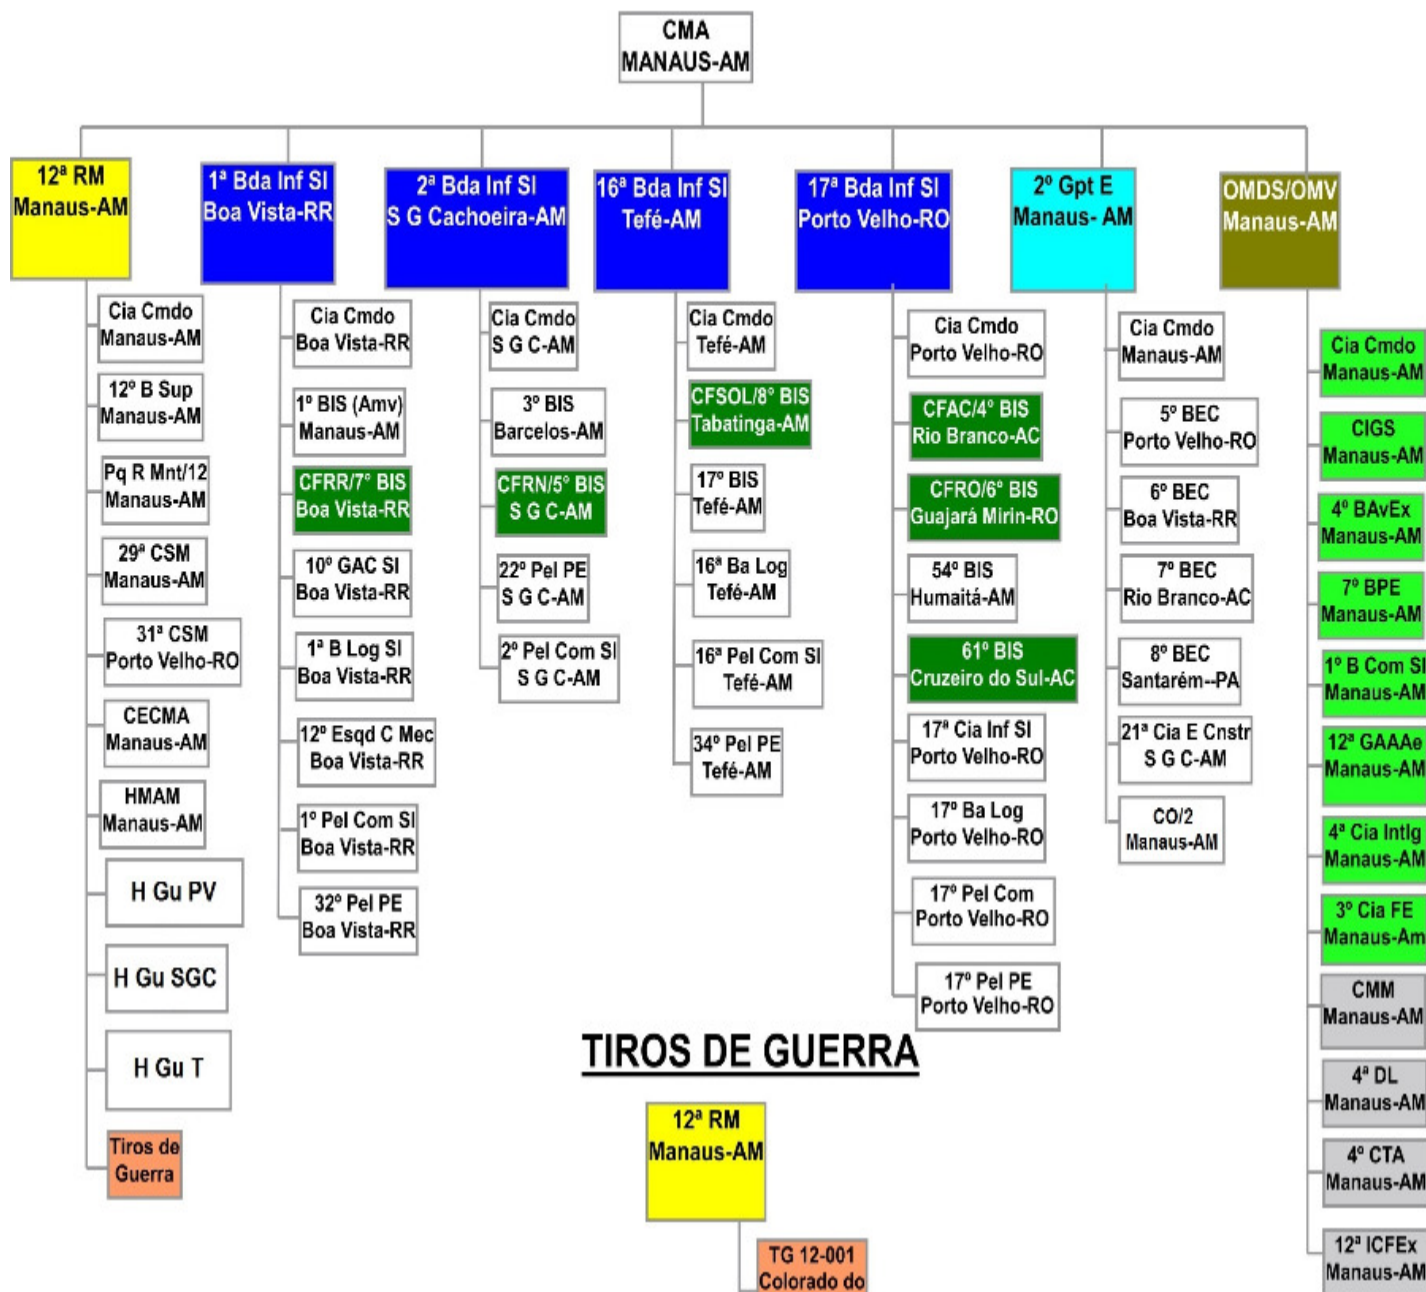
CMA
MANAUS-AM

12ª RM
Manaus-AM

Cia Cmdo
Manaus-AM

12º B Sup
Manaus-AM

Pq R Mnt/12
Manaus-AM

29ª CSM
Manaus-AM

31ª CSM
Porto Velho-RO

CECMA
Manaus-AM

HMAM
Manaus-AM

H Gu PV

H Gu SGC

H Gu T

Tiros de Guerra

1ª Bda Inf Sl
Boa Vista-RR

Cia Cmdo
Boa Vista-RR

1º BIS (Amv)
Manaus-AM

CFRR/7º BIS
Boa Vista-RR

10º GAC Sl
Boa Vista-RR

1ª B Log Sl
Boa Vista-RR

12º Esqd C Mec
Boa Vista-RR

1º Pel Com Sl
Boa Vista-RR

32º Pel PE
Boa Vista-RR

2ª Bda Inf Sl
S G Cachoeira-AM

Cia Cmdo
S G C-AM

3º BIS
Barcelos-AM

CFRN/5º BIS
S G C-AM

22º Pel PE
S G C-AM

2º Pel Com Sl
S G C-AM

16ª Bda Inf Sl
Tefé-AM

Cia Cmdo
Tefé-AM

CFSOL/8º BIS
Tabatinga-AM

17º BIS
Tefé-AM

16ª Ba Log
Tefé-AM

16ª Pel Com Sl
Tefé-AM

34º Pel PE
Tefé-AM

17ª Bda Inf Sl
Porto Velho-RO

Cia Cmdo
Porto Velho-RO

CFAC/4º BIS
Rio Branco-AC

CFRO/6º BIS
Guajará Mirin-RO

54º BIS
Humaitá-AM

61º BIS
Cruzeiro do Sul-AC

17ª Cia Inf Sl
Porto Velho-RO

17º Ba Log
Porto Velho-RO

17º Pel Com
Porto Velho-RO

17º Pel PE
Porto Velho-RO

2º Gpt E
Manaus- AM

Cia Cmdo
Manaus-AM

5º BEC
Porto Velho-RO

6º BEC
Boa Vista-RR

7º BEC
Rio Branco-AC

8º BEC
Santarém--PA

21ª Cia E Cnstr
S G C-AM

CO/2
Manaus-AM

OMDS/OMV
Manaus-AM

Cia Cmdo
Manaus-AM

CIGS
Manaus-AM

4º BAvEx
Manaus-AM

7º BPE
Manaus-AM

1º B Com Sl
Manaus-AM

12ª GAAAe
Manaus-AM

4ª Cia Intlg
Manaus-AM

3º Cia FE
Manaus-Am

CMM
Manaus-AM

4ª DL
Manaus-AM

4º CTA
Manaus-AM

12ª ICFEx
Manaus-AM

TIROS DE GUERRA

12ª RM
Manaus-AM

TG 12-001
Colorado do